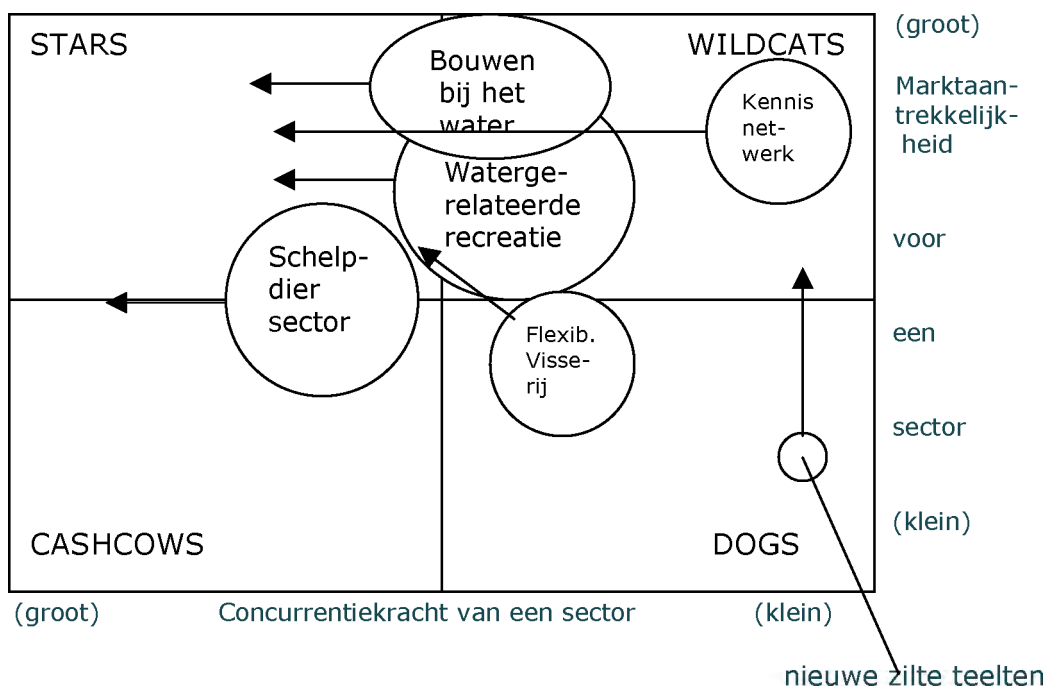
STARS

WILDCATS

(groot)

Marktaantrekkelijkheid

voor

een

sector

(klein)

Bouwen bij het water

Kennis netwerk

Watergerelateerde recreatie

Schelpdier sector

Flexib. Visserij

CASHCOWS

DOGS

(groot)

Concurrentiekracht van een sector

(klein)

nieuwe zilte teelten